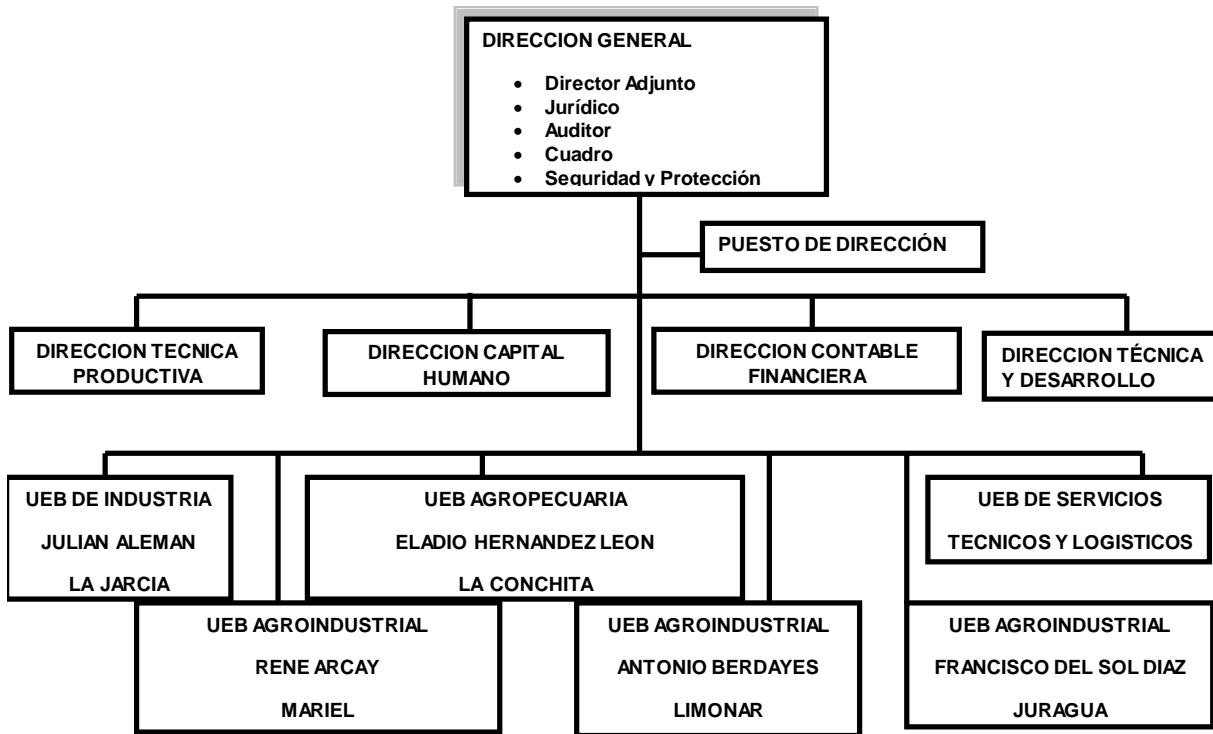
DIRECCION GENERAL

- Director Adjunto
- Jurídico
- Auditor
- Cuadro
- Seguridad y Protección

PUESTO DE DIRECCIÓN

DIRECCION TECNICA PRODUCTIVA

DIRECCION CAPITAL HUMANO

DIRECCION CONTABLE FINANCIERA

DIRECCION TÉCNICA Y DESARROLLO

UEB DE INDUSTRIA
JULIAN ALEMAN
LA JARCIA

UEB AGROPECUARIA
ELADIO HERNANDEZ LEON
LA CONCHITA

UEB DE SERVICIOS
TECNICOS Y LOGISTICOS

UEB AGROINDUSTRIAL
RENE ARCAY
MARIEL

UEB AGROINDUSTRIAL
ANTONIO BERDAYES
LIMONAR

UEB AGROINDUSTRIAL
FRANCISCO DEL SOL DIAZ
JURAGUA